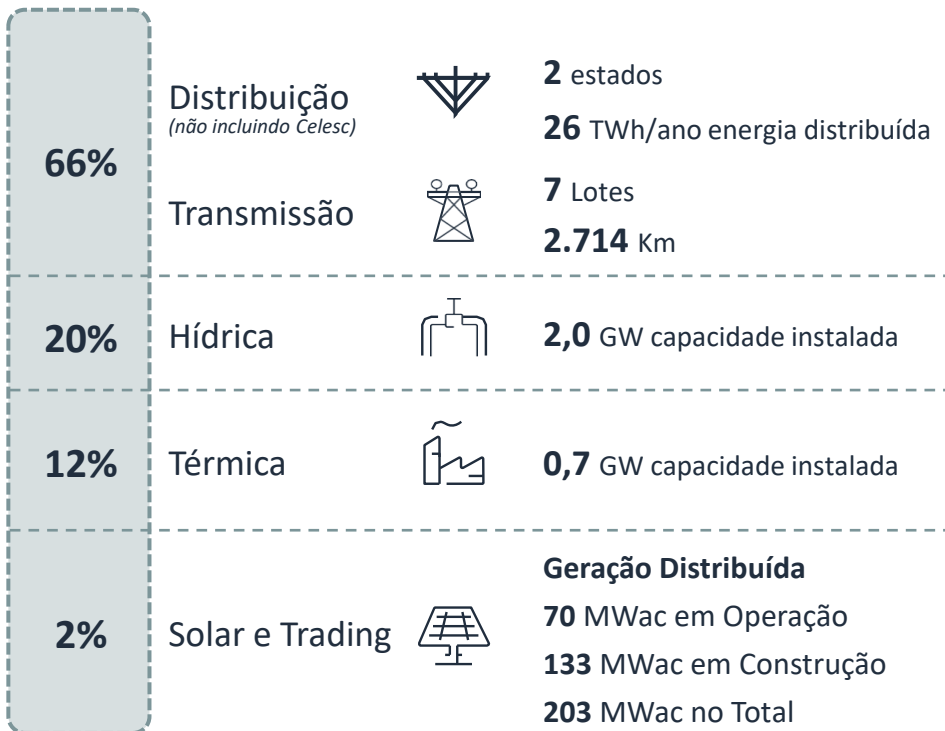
66%

Distribuição
*(não incluindo Celesc)*

**2** estados

**26** TWh/ano energia distribuída

Transmissão

**7** Lotes

**2.714** Km

20%

Hídrica

**2,0** GW capacidade instalada

12%

Térmica

**0,7** GW capacidade instalada

2%

Solar e Trading

**Geração Distribuída**

**70** MWac em Operação

**133** MWac em Construção

**203** MWac no Total